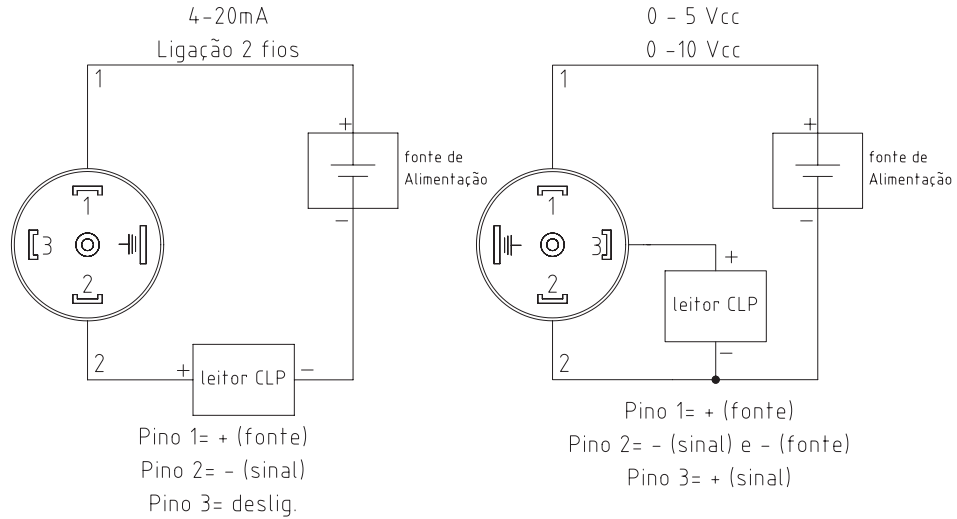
4-20mA
Ligação 2 fios

1

+
fonte de
Alimentação
−

1
3
2

2
+ leitor CLP −

Pino 1= + (fonte)
Pino 2= - (sinal)
Pino 3= deslig.

0 - 5 Vcc
0 -10 Vcc

1

+
fonte de
Alimentação
−

1
3
2

+
leitor CLP
−

2

Pino 1= + (fonte)
Pino 2= - (sinal) e - (fonte)
Pino 3= + (sinal)